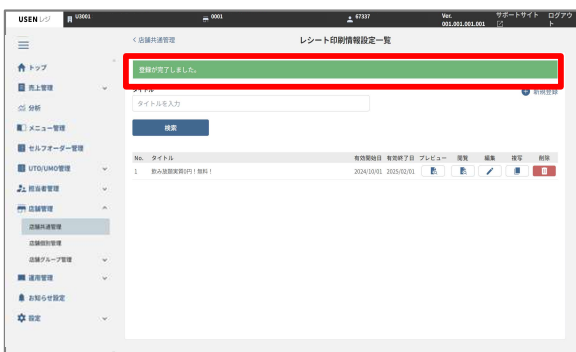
USEN レジ U3001 0001 67337 Ver. 001.001.001.001 サポートサイト ログアウト

トップ
売上管理
分析
メニュー管理
セルフオーダー管理
UTO/UMO管理
担当者管理
店舗管理
店舗共通管理
店舗個別管理
店舗グループ管理
運用管理
お知らせ設定
設定

< 店舗共通管理
レシート印刷情報設定一覧

登録が完了しました。

タイトル
タイトルを入力
新規登録
検索

| No. | タイトル | 有効開始日 | 有効終了日 | プレビュー | 閲覧 | 編集 | 複写 | 削除 |
|---|---|---|---|---|---|---|---|---|
| 1 | 飲み放題実施中！無料！ | 2024/10/01 | 2025/02/01 | | | | | |